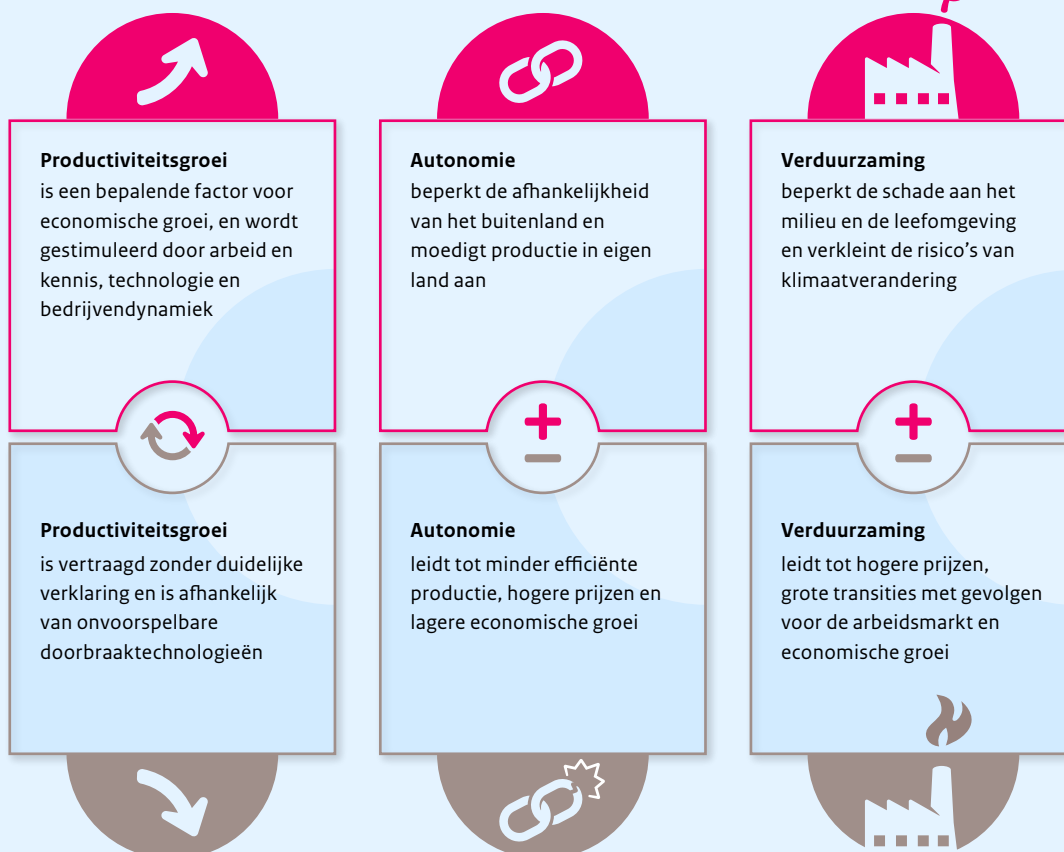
**Productiviteitsgroei**
is een bepalende factor voor economische groei, en wordt gestimuleerd door arbeid en kennis, technologie en bedrijvendynamiek

**Productiviteitsgroei**
is vertraagd zonder duidelijke verklaring en is afhankelijk van onvoorspelbare doorbraaktechnologieën

**Autonomie**
beperkt de afhankelijkheid van het buitenland en moedigt productie in eigen land aan

**Autonomie**
leidt tot minder efficiënte productie, hogere prijzen en lagere economische groei

**Verduurzaming**
beperkt de schade aan het milieu en de leefomgeving en verkleint de risico's van klimaatverandering

**Verduurzaming**
leidt tot hogere prijzen, grote transities met gevolgen voor de arbeidsmarkt en economische groei